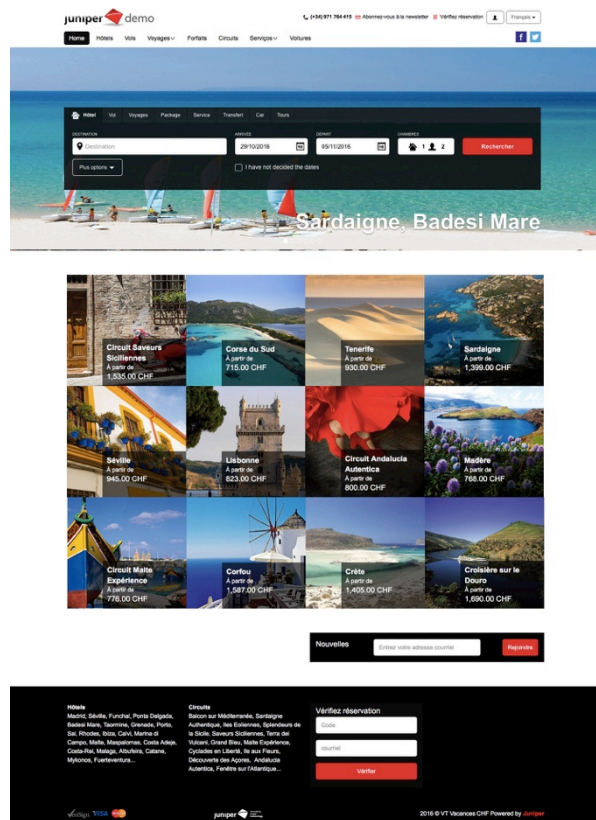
juniper demo

(+34) 971 764 415 Abonnez-vous à la newsletter Vérifiez réservation Français

Home Hôtels Vols Voyages Forfaits Circuits Services Voitures

Hôtel Vol Voyages Package Service Transfert Car Tours

DESTINATION
Destination
ARRIVÉE
29/10/2016
DÉPART
05/11/2016
CHAMBRES
1 2
Rechercher

Plus options
I have not decided the dates

Sardaigne, Badesi Mare

Circuit Saveurs Siciliennes
À partir de
1,535.00 CHF

Corse du Sud
À partir de
715.00 CHF

Tenerife
À partir de
930.00 CHF

Sardaigne
À partir de
1,399.00 CHF

Séville
À partir de
945.00 CHF

Lisbonne
À partir de
823.00 CHF

Circuit Andalucia Autentica
À partir de
800.00 CHF

Madère
À partir de
768.00 CHF

Circuit Malte Expérience
À partir de
776.00 CHF

Corfou
À partir de
1,587.00 CHF

Crète
À partir de
1,405.00 CHF

Croisière sur le Douro
À partir de
1,690.00 CHF

Nouvelles
Entrez votre adresse courriel
Registre

Hôtels
Madrid, Séville, Funchal, Ponta Delgada, Badesi Mare, Taormine, Grenade, Porto, Sal, Rhodes, Ibiza, Calvi, Marina di Campo, Malte, Maspalomas, Costa Adeje, Costa-Rei, Malaga, Albufeira, Catana, Mykonos, Fuerteventura...

Circuits
Balcon sur Méditerranée, Sardaigne Authentique, Iles Eoliennes, Splendeurs de la Sicile, Saveurs Siciliennes, Terra dei Vulcani, Grand Bleu, Malte Expérience, Cyclades en Liberté, Ile aux Fleurs, Découverte des Açores, Andalucia Autentica, Fenêtre sur l'Atlantique...

Vérifiez réservation
Code
courriel
Vérifier

VeriSign VISA
juniper
2016 © VT Vacances CHF Powered by Juniper